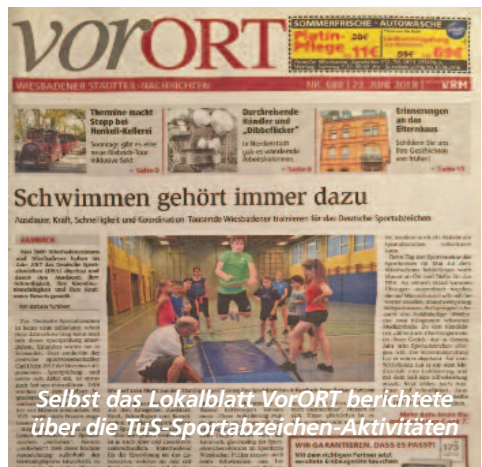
vorORT

SOMMERFRISCHE · AUTOWÄSCHE

Platin-Pflege 20€ 11€

59€ 69€

WIESBADENER STADTTEIL-NACHRICHTEN

NR. 680 | 23. JUNI 2018 | VRM

Thermine macht Stopp bei Henkell-Kellerei

Sonntags gibt es eine neue Rollende-Tour inklusive Sekt

Seite 3

Durchreisende Händler und „Dibbelbicker"

In Nordenstadt gab es wandernde Arbeitskolonnen

Seite 8

Erinnerungen an das Elternhaus

Schülern für ein Piet Gesichtchen von früher!

Seite 11

Schwimmen gehört immer dazu

Ausdauer, Kraft, Schnelligkeit und Koordination: Tausende Wiesbadener trainieren für das Deutsche Sportabzeichen

WIR GARANTIEREN, DASS ES PASST!

Selbst das Lokalblatt VorORT berichtete über die TuS-Sportabzeichen-Aktivitäten